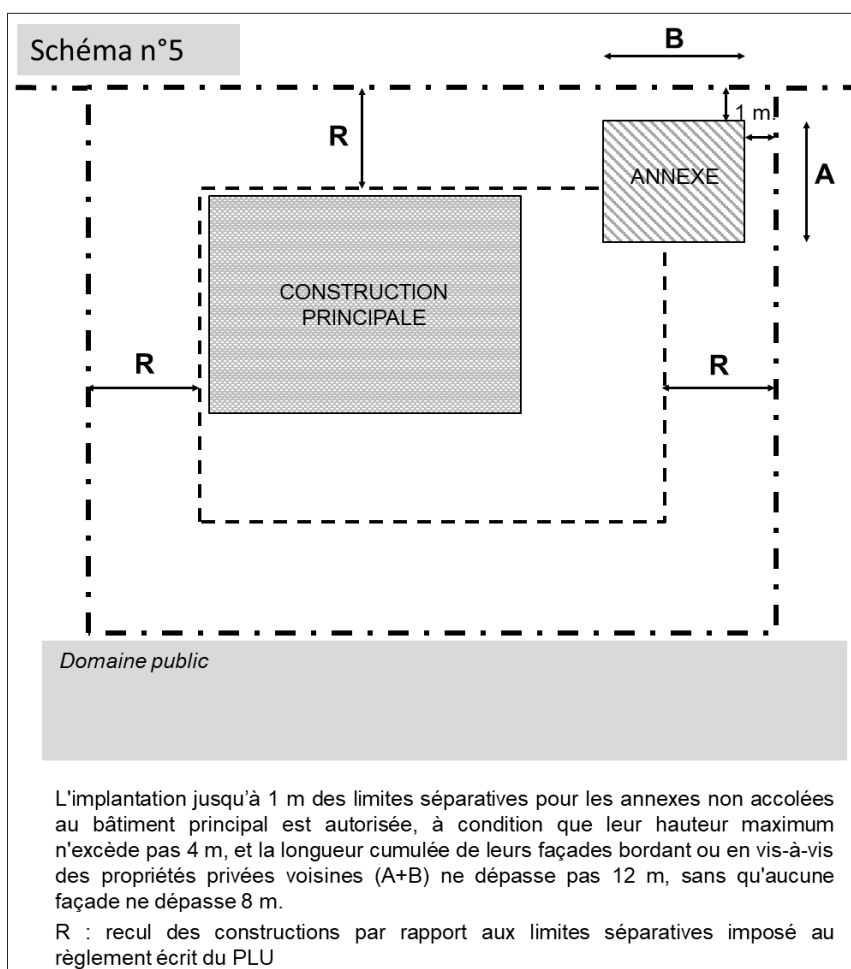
Schéma n°5

B

1 m.

R

A

ANNEXE

CONSTRUCTION PRINCIPALE

R

R

Domaine public

L'implantation jusqu'à 1 m des limites séparatives pour les annexes non accolées au bâtiment principal est autorisée, à condition que leur hauteur maximum n'excède pas 4 m, et la longueur cumulée de leurs façades bordant ou en vis-à-vis des propriétés privées voisines (A+B) ne dépasse pas 12 m, sans qu'aucune façade ne dépasse 8 m.

R : recul des constructions par rapport aux limites séparatives imposé au règlement écrit du PLU